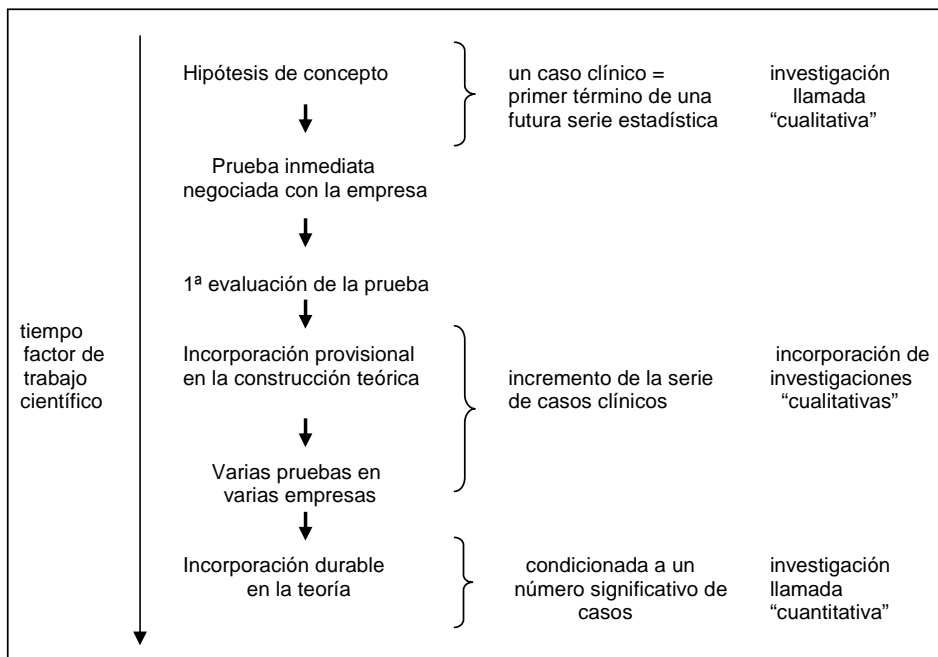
Hipótesis de concepto

un caso clínico = primer término de una futura serie estadística

investigación llamada "cualitativa"

Prueba inmediata negociada con la empresa

1ª evaluación de la prueba

tiempo factor de trabajo científico

Incorporación provisional en la construcción teórica

incremento de la serie de casos clínicos

incorporación de investigaciones "cualitativas"

Varias pruebas en varias empresas

Incorporación durable en la teoría

condicionada a un número significativo de casos

investigación llamada "cuantitativa"